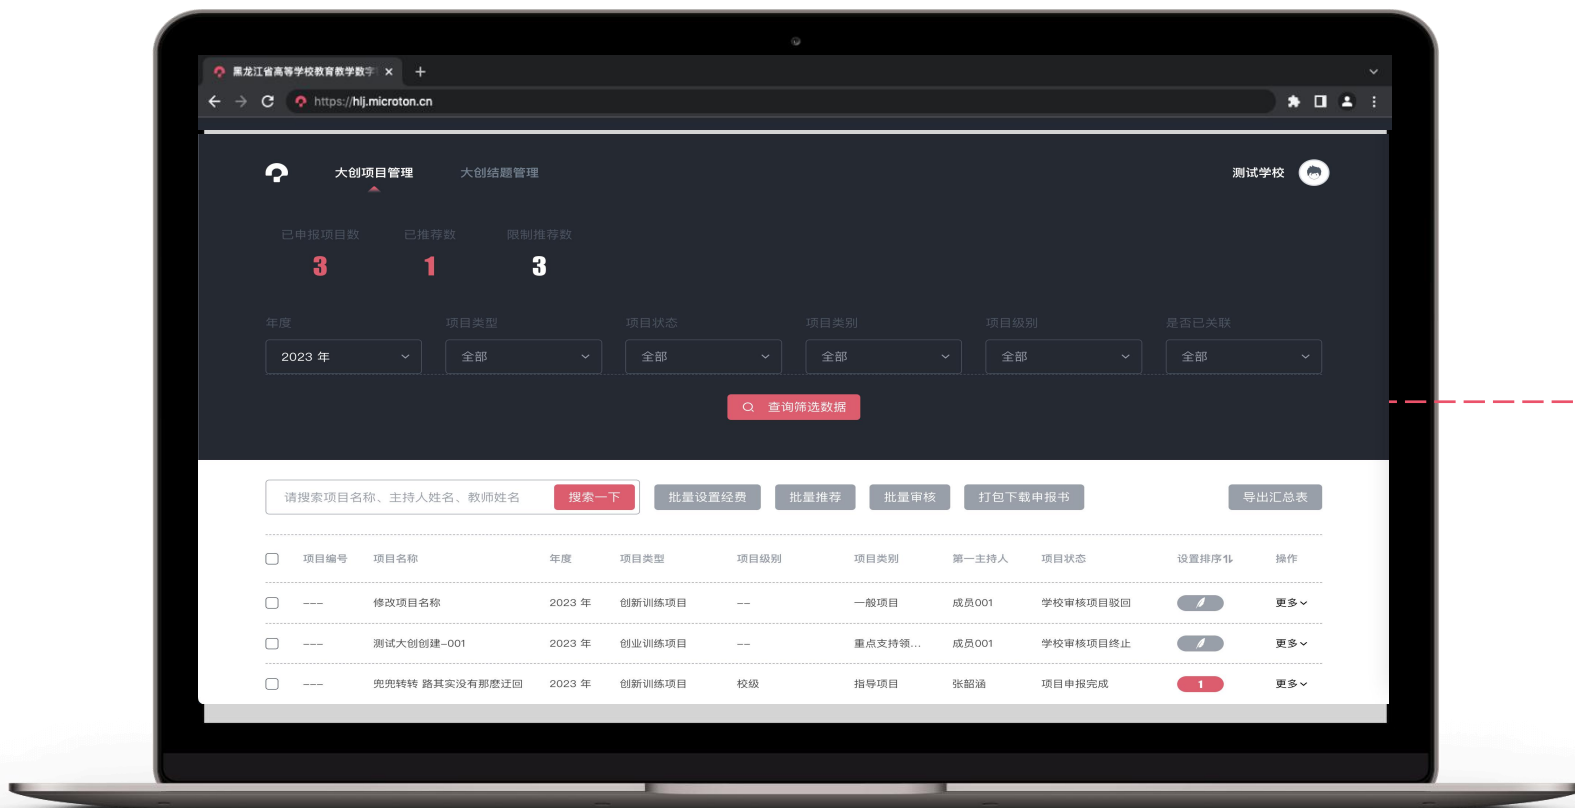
黑龙江省高等学校教育教学数字 ×

https://hlj.microton.cn

大创项目管理　大创结题管理　测试学校

已申报项目数 3　已推荐数 1　限制推荐数 3

年度 2023 年　项目类型 全部　项目状态 全部　项目类别 全部　项目级别 全部　是否已关联 全部

查询筛选数据

请搜索项目名称、主持人姓名、教师姓名　搜索一下　批量设置经费　批量推荐　批量审核　打包下载申报书　导出汇总表

| | 项目编号 | 项目名称 | 年度 | 项目类型 | 项目级别 | 项目类别 | 第一主持人 | 项目状态 | 设置排序 | 操作 |
|---|---|---|---|---|---|---|---|---|---|---|
| | --- | 修改项目名称 | 2023 年 | 创新训练项目 | -- | 一般项目 | 成员001 | 学校审核项目驳回 | | 更多 |
| | --- | 测试大创创建-001 | 2023 年 | 创业训练项目 | -- | 重点支持领... | 成员001 | 学校审核项目终止 | | 更多 |
| | --- | 兜兜转转 路其实没有那麽迂回 | 2023 年 | 创新训练项目 | 校级 | 指导项目 | 张韶涵 | 项目申报完成 | 1 | 更多 |